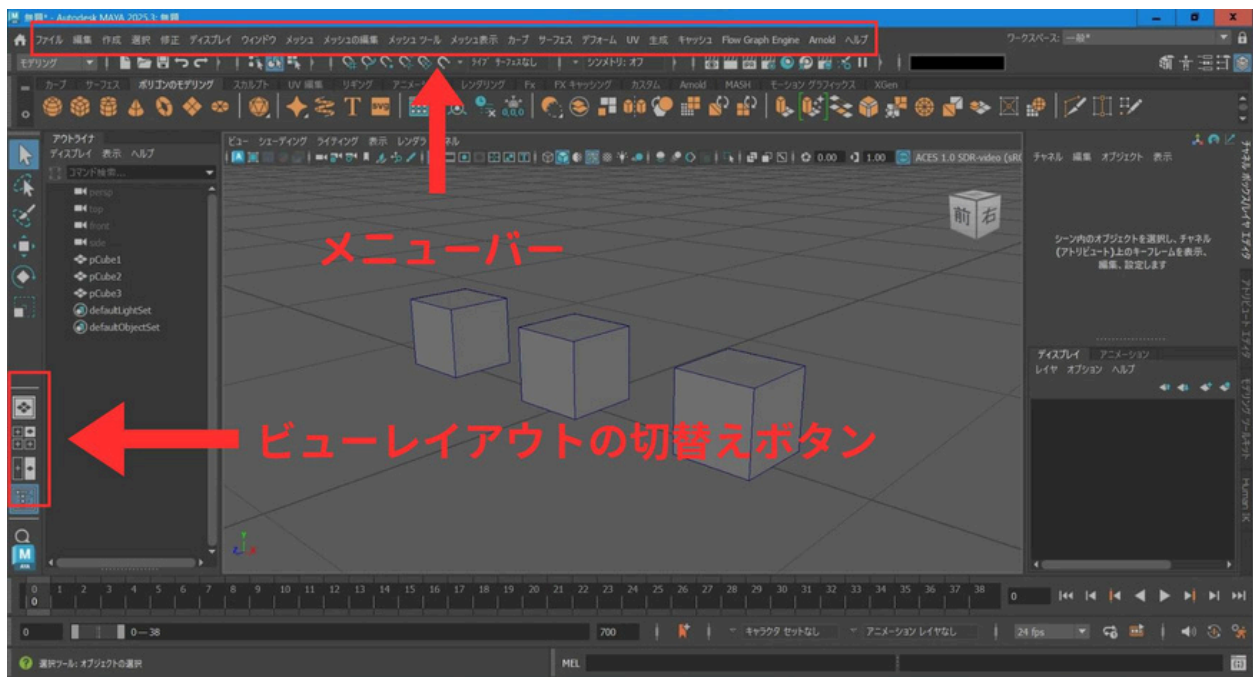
無題* - Autodesk MAYA 2025.3: 無題

ファイル 編集 作成 選択 修正 ディスプレイ ウィンドウ メッシュ メッシュの編集 メッシュ ツール メッシュ表示 カーブ サーフェス デフォーム UV 生成 キャッシュ Flow Graph Engine Arnold ヘルプ

ワークスペース: 一般*

モデリング

ライブ サーフェスなし シンメトリ: オフ

カーブ サーフェス ポリゴンのモデリング スカルプト UV 編集 リギング アニメーション レンダリング FX FX キャッシング カスタム Arnold MASH モーション グラフィックス XGen

アウトライナ
ディスプレイ 表示 ヘルプ
コマンド検索...
persp
top
front
side
pCube1
pCube2
pCube3
defaultLightSet
defaultObjectSet

ビュー シェーディング ライティング 表示 レンダラ パネル

0.00 1.00 ACES 1.0 SDR-video (sRGB)

前 右

メニューバー

ビューレイアウトの切替えボタン

チャネル 編集 オブジェクト 表示

シーン内のオブジェクトを選択し、チャネル(アトリビュート)上のキーフレームを表示、編集、設定します

ディスプレイ アニメーション
レイヤ オプション ヘルプ

チャネル ボックス/レイヤ エディタ
アトリビュート エディタ
モデリング ツールキット
Human IK

0
1 2 3 4 5 6 7 8 9 10 11 12 13 14 15 16 17 18 19 20 21 22 23 24 25 26 27 28 29 30 31 32 33 34 35 36 37 38
0

0 0 — 38 700 キャラクタ セットなし アニメーション レイヤなし 24 fps

選択ツール: オブジェクトの選択
MEL